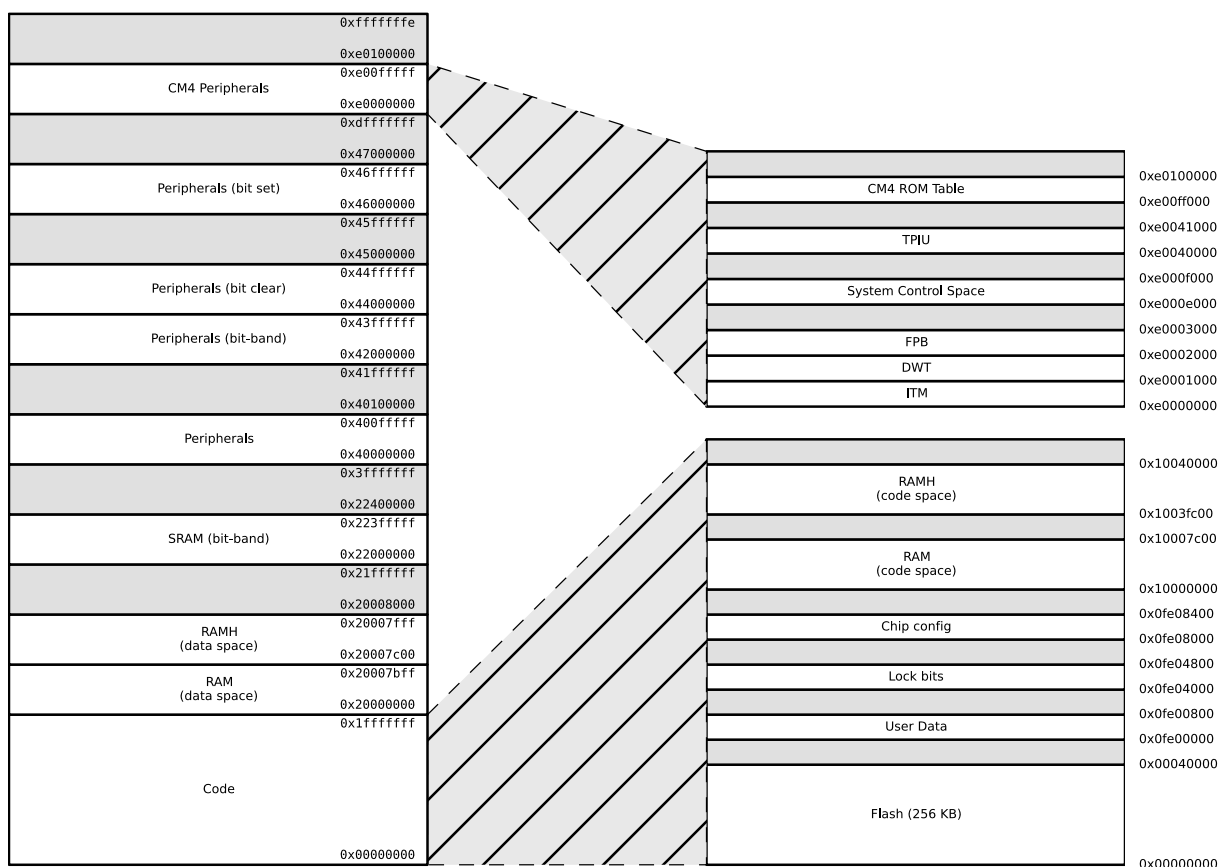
0xfffffffe
0xe0100000
CM4 Peripherals
0xe00fffff
0xe0000000
0xdfffffff
0x47000000
Peripherals (bit set)
0x46ffffff
0x46000000
0x45ffffff
0x45000000
Peripherals (bit clear)
0x44ffffff
0x44000000
Peripherals (bit-band)
0x43ffffff
0x42000000
0x41ffffff
0x40100000
Peripherals
0x400fffff
0x40000000
0x3fffffff
0x22400000
SRAM (bit-band)
0x223fffff
0x22000000
0x21ffffff
0x20008000
RAMH (data space)
0x20007fff
0x20007c00
RAM (data space)
0x20007bff
0x20000000
Code
0x1fffffff
0x00000000

0xe0100000
CM4 ROM Table
0xe00ff000
0xe0041000
TPIU
0xe0040000
0xe000f000
System Control Space
0xe000e000
0xe0003000
FPB
0xe0002000
DWT
0xe0001000
ITM
0xe0000000

0x10040000
RAMH (code space)
0x1003fc00
0x10007c00
RAM (code space)
0x10000000
0x0fe08400
Chip config
0x0fe08000
0x0fe04800
Lock bits
0x0fe04000
0x0fe00800
User Data
0x0fe00000
0x00040000
Flash (256 KB)
0x00000000